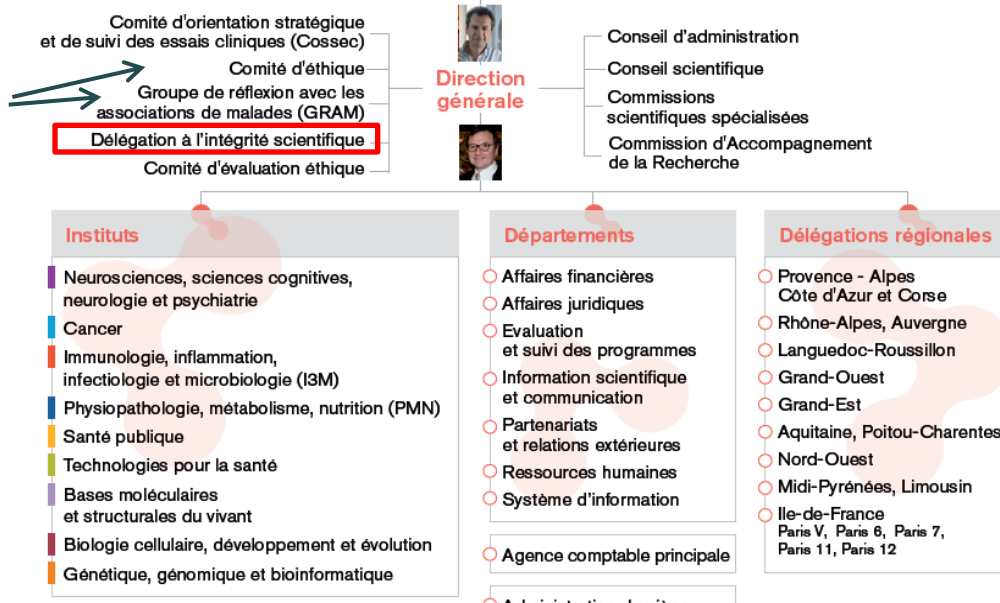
Comité d'orientation stratégique et de suivi des essais cliniques (Cossec)

Comité d'éthique

Groupe de réflexion avec les associations de malades (GRAM)

Délégation à l'intégrité scientifique

Comité d'évaluation éthique

Direction générale

Conseil d'administration

Conseil scientifique

Commissions scientifiques spécialisées

Commission d'Accompagnement de la Recherche

Instituts

Neurosciences, sciences cognitives, neurologie et psychiatrie

Cancer

Immunologie, inflammation, infectiologie et microbiologie (I3M)

Physiopathologie, métabolisme, nutrition (PMN)

Santé publique

Technologies pour la santé

Bases moléculaires et structurales du vivant

Biologie cellulaire, développement et évolution

Génétique, génomique et bioinformatique

Départements

Affaires financières

Affaires juridiques

Evaluation et suivi des programmes

Information scientifique et communication

Partenariats et relations extérieures

Ressources humaines

Système d'information

Agence comptable principale

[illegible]

Délégations régionales

Provence - Alpes Côte d'Azur et Corse

Rhône-Alpes, Auvergne

Languedoc-Roussillon

Grand-Ouest

Grand-Est

Aquitaine, Poitou-Charentes

Nord-Ouest

Midi-Pyrénées, Limousin

Ile-de-France
Paris V, Paris 6, Paris 7, Paris 11, Paris 12